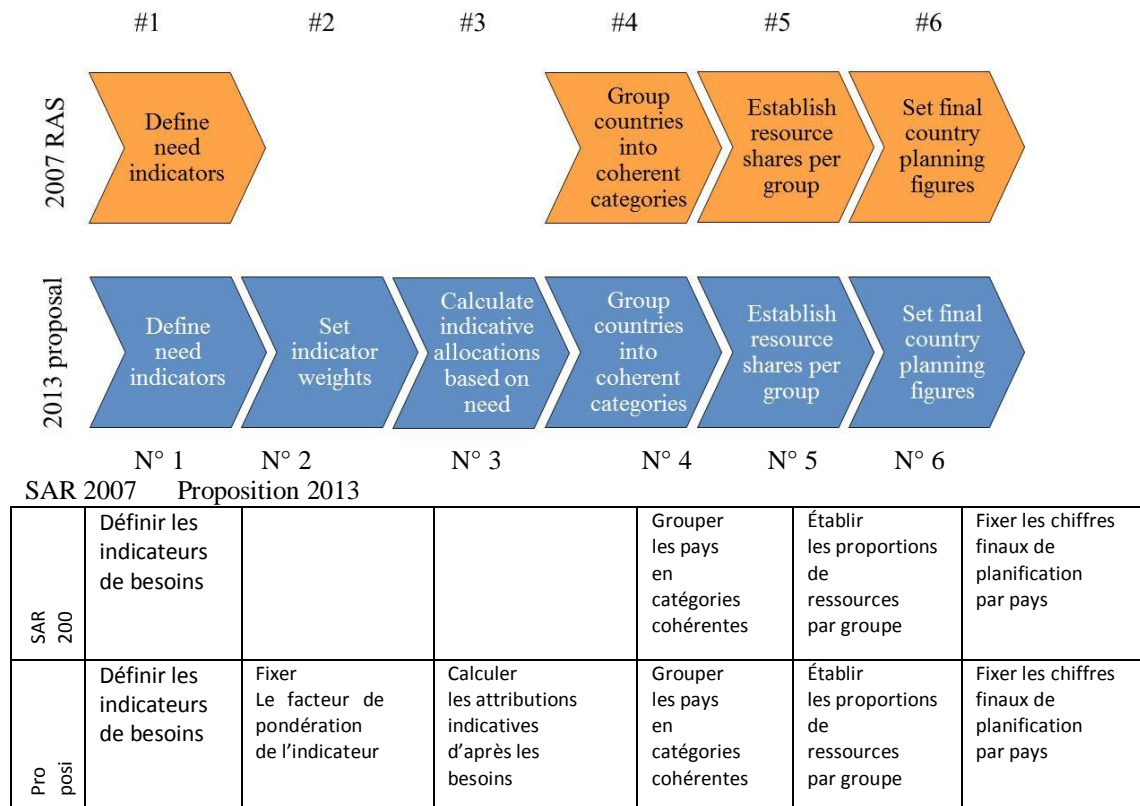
#1 #2 #3 #4 #5 #6

2007 RAS

Define need indicators

Group countries into coherent categories

Establish resource shares per group

Set final country planning figures

2013 proposal

Define need indicators

Set indicator weights

Calculate indicative allocations based on need

Group countries into coherent categories

Establish resource shares per group

Set final country planning figures

N° 1 N° 2 N° 3 N° 4 N° 5 N° 6

SAR 2007 Proposition 2013

| SAR 200 | Définir les indicateurs de besoins | | | Grouper les pays en catégories cohérentes | Établir les proportions de ressources par groupe | Fixer les chiffres finaux de planification par pays |
|---|---|---|---|---|---|---|
| Pro posi | Définir les indicateurs de besoins | Fixer Le facteur de pondération de l'indicateur | Calculer les attributions indicatives d'après les besoins | Grouper les pays en catégories cohérentes | Établir les proportions de ressources par groupe | Fixer les chiffres finaux de planification par pays |